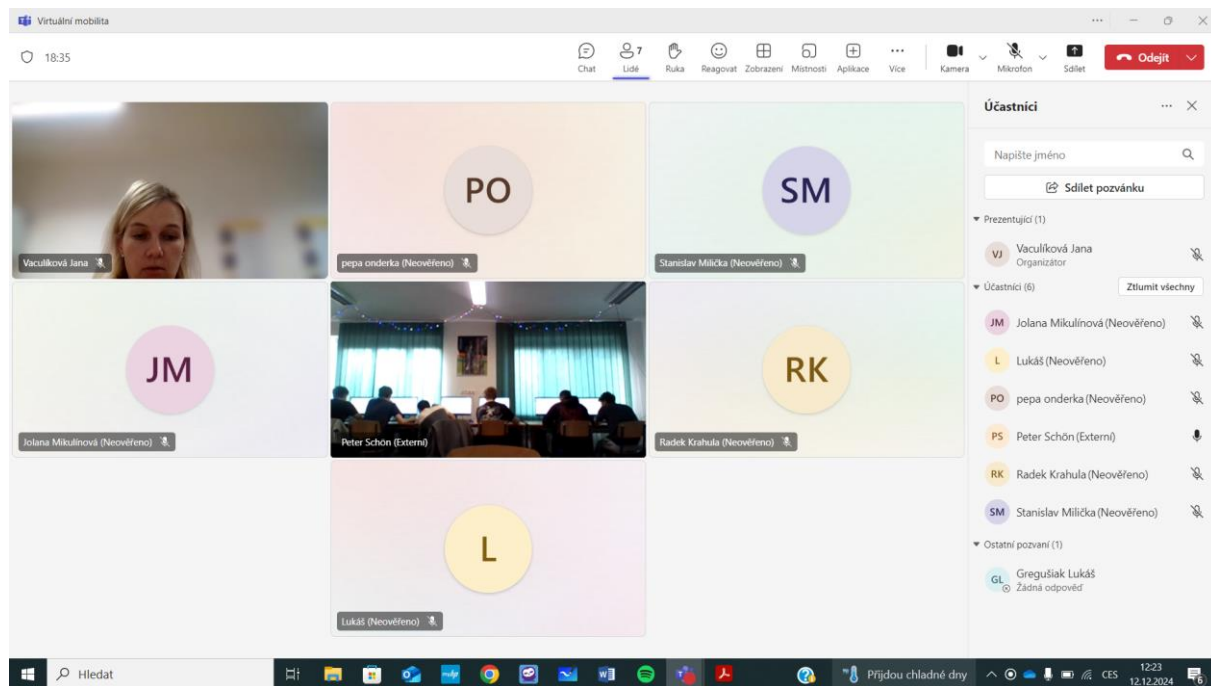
Virtuální mobilita

18:35

Chat Lidé 7 Ruka Reagovat Zobrazení Místnosti Aplikace Více Kamera Mikrofon Sdílet Odejít

PO SM JM RK L

Vaculíková Jana
pepa onderka (Neověřeno)
Stanislav Milička (Neověřeno)
Jolana Mikulínová (Neověřeno)
Peter Schön (Externí)
Radek Krahula (Neověřeno)
Lukáš (Neověřeno)

Účastníci

Napište jméno

Sdílet pozvánku

Prezentující (1)

VJ Vaculíková Jana
Organizátor

Účastníci (6)

Ztlumit všechny

JM Jolana Mikulínová (Neověřeno)
L Lukáš (Neověřeno)
PO pepa onderka (Neověřeno)
PS Peter Schön (Externí)
RK Radek Krahula (Neověřeno)
SM Stanislav Milička (Neověřeno)

Ostatní pozvaní (1)

GL Gregušiak Lukáš
Žádná odpověď

Hledat

Přijdou chladné dny

CES 12:23 12.12.2024